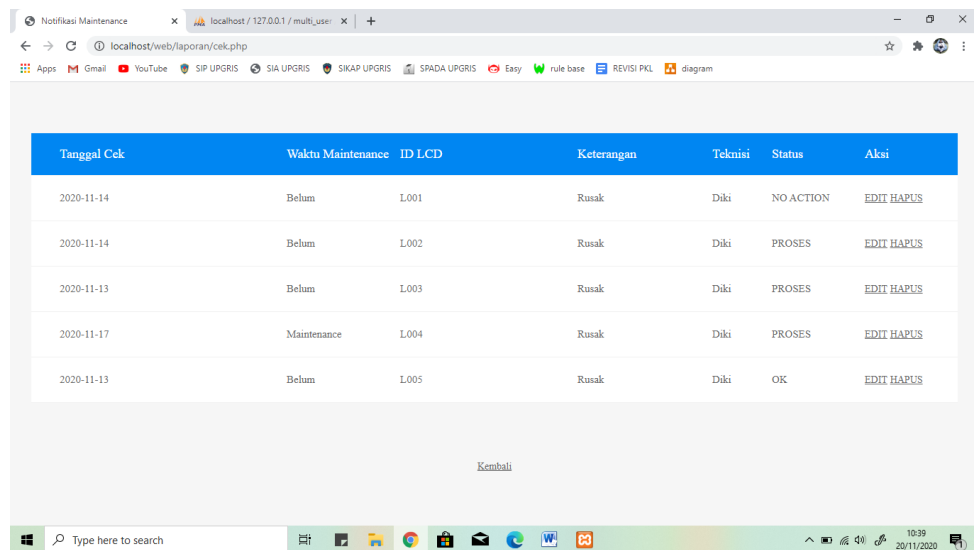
Notifikasi Maintenance × localhost / 127.0.0.1 / multi_user × +

localhost/web/laporan/cek.php

Apps Gmail YouTube SIP UPGRIS SIA UPGRIS SIKAP UPGRIS SPADA UPGRIS Easy rule base REVISI PKL diagram

| Tanggal Cek | Waktu Maintenance | ID LCD | Keterangan | Teknisi | Status | Aksi |
|---|---|---|---|---|---|---|
| 2020-11-14 | Belum | L001 | Rusak | Diki | NO ACTION | EDIT HAPUS |
| 2020-11-14 | Belum | L002 | Rusak | Diki | PROSES | EDIT HAPUS |
| 2020-11-13 | Belum | L003 | Rusak | Diki | PROSES | EDIT HAPUS |
| 2020-11-17 | Maintenance | L004 | Rusak | Diki | PROSES | EDIT HAPUS |
| 2020-11-13 | Belum | L005 | Rusak | Diki | OK | EDIT HAPUS |

Kembali

Type here to search

10:39
20/11/2020